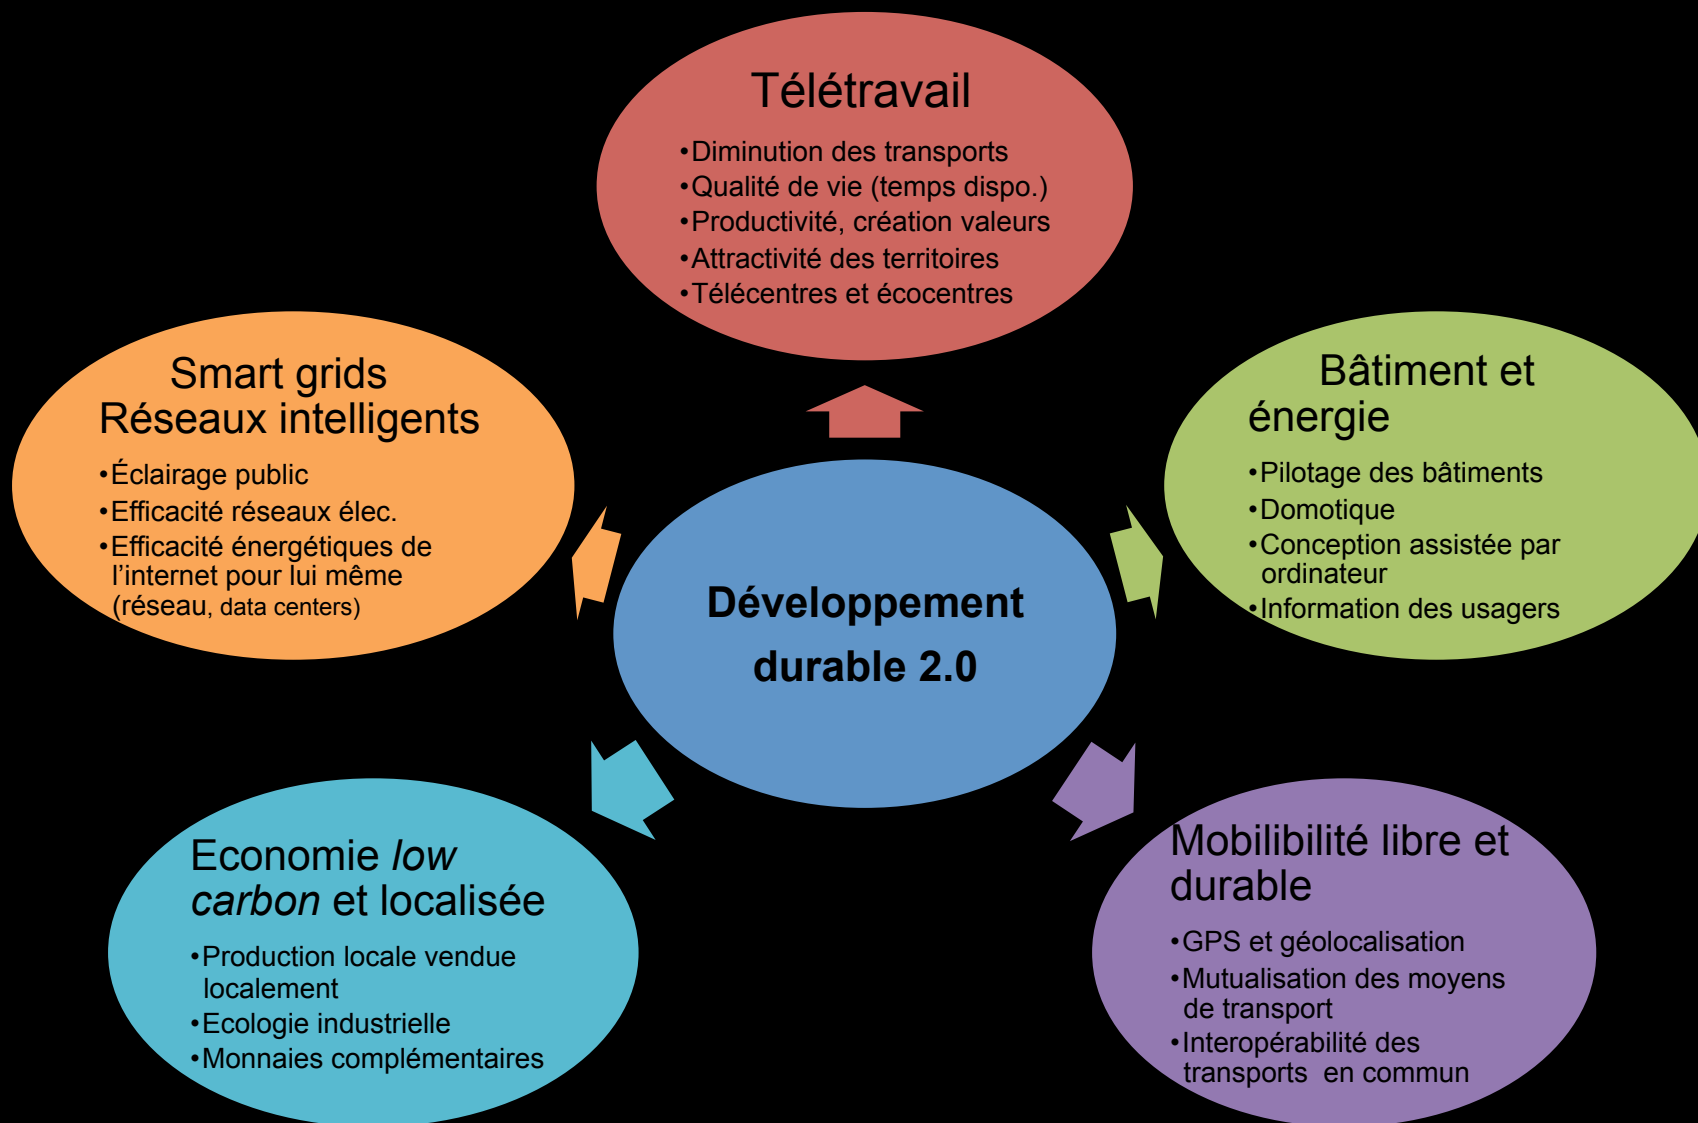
Télétravail

•Diminution des transports
•Qualité de vie (temps dispo.)
•Productivité, création valeurs
•Attractivité des territoires
•Télécentres et écocentres

Smart grids
Réseaux intelligents

•Éclairage public
•Efficacité réseaux élec.
•Efficacité énergétiques de l'internet pour lui même (réseau, data centers)

Bâtiment et énergie

•Pilotage des bâtiments
•Domotique
•Conception assistée par ordinateur
•Information des usagers

Développement durable 2.0

Economie *low carbon* et localisée

•Production locale vendue localement
•Ecologie industrielle
•Monnaies complémentaires

Mobilibilité libre et durable

•GPS et géolocalisation
•Mutualisation des moyens de transport
•Interopérabilité des transports en commun